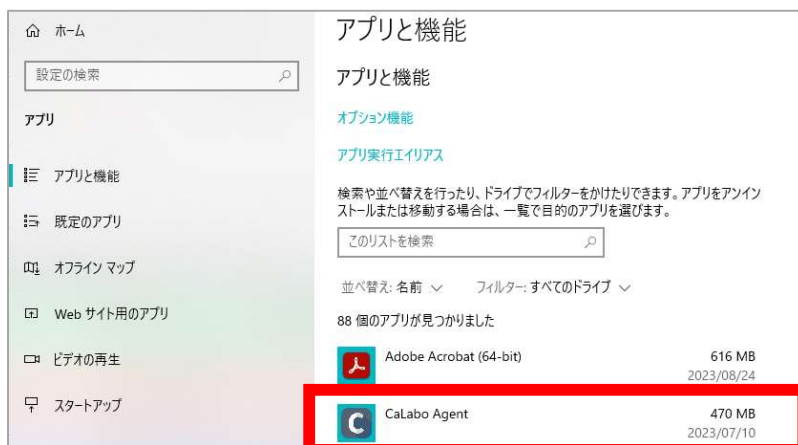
ホーム

設定の検索

アプリ

アプリと機能

既定のアプリ

オフライン マップ

Web サイト用のアプリ

ビデオの再生

スタートアップ

アプリと機能

アプリと機能

オプション機能

アプリ実行エイリアス

検索や並べ替えを行ったり、ドライブでフィルターをかけたりできます。アプリをアンインストールまたは移動する場合は、一覧で目的のアプリを選びます。

このリストを検索

並べ替え: 名前 ∨　フィルター: すべてのドライブ ∨

88 個のアプリが見つかりました

Adobe Acrobat (64-bit)　616 MB　2023/08/24

CaLabo Agent　470 MB　2023/07/10